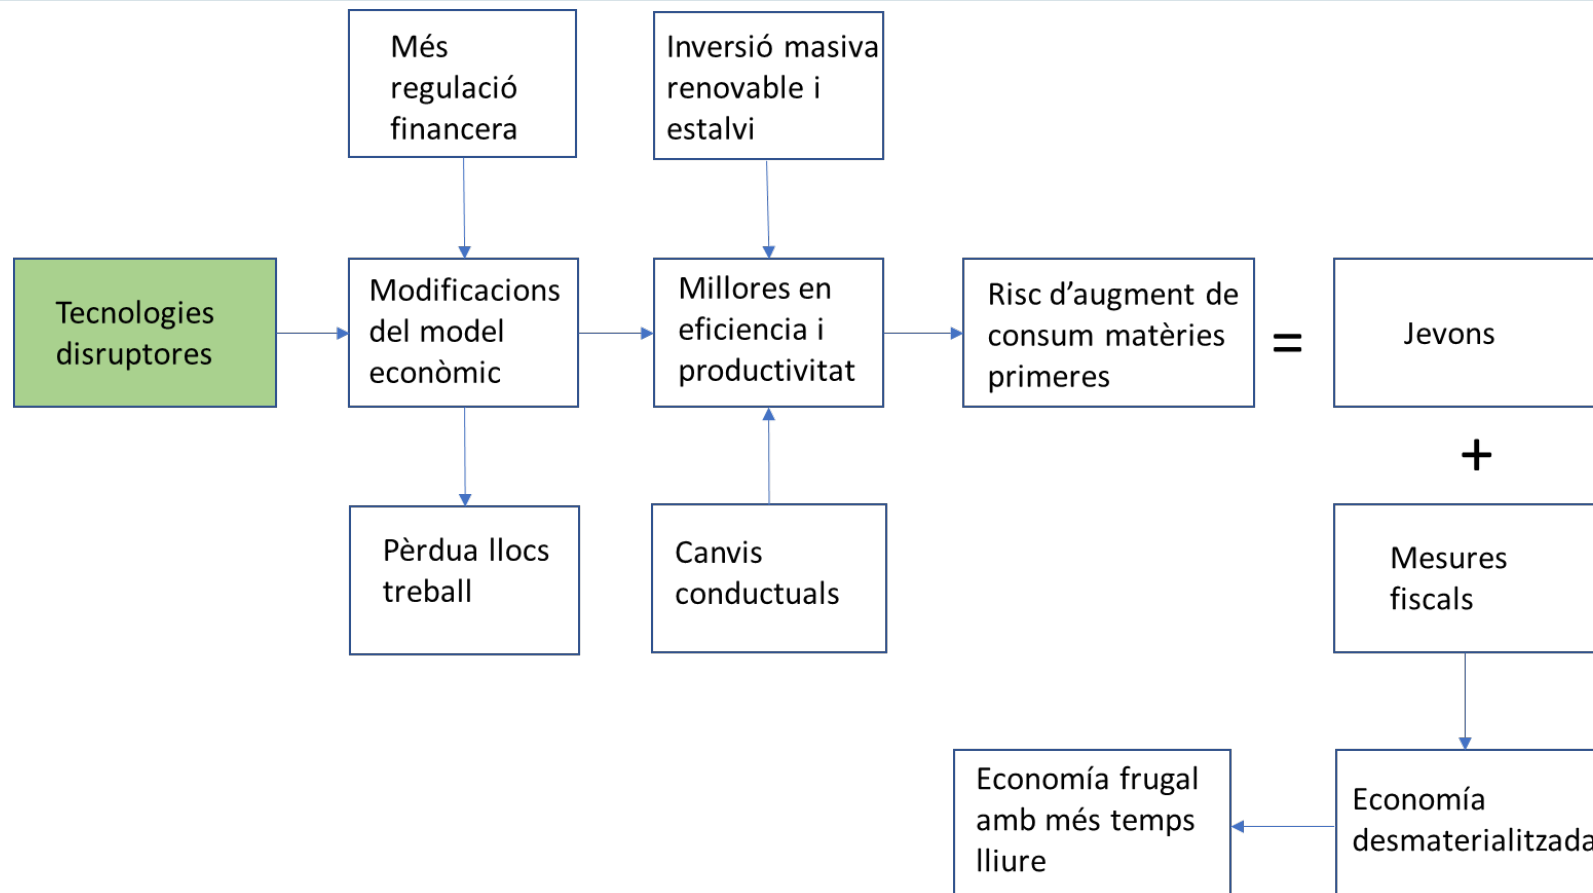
Més regulació financera

Inversió masiva renovable i estalvi

Tecnologies disruptores

Modificacions del model econòmic

Millores en eficiencia i productivitat

Risc d'augment de consum matèries primeres

=

Jevons

+

Pèrdua llocs treball

Canvis conductuals

Mesures fiscals

Economía frugal amb més temps lliure

Economía desmaterialitzada